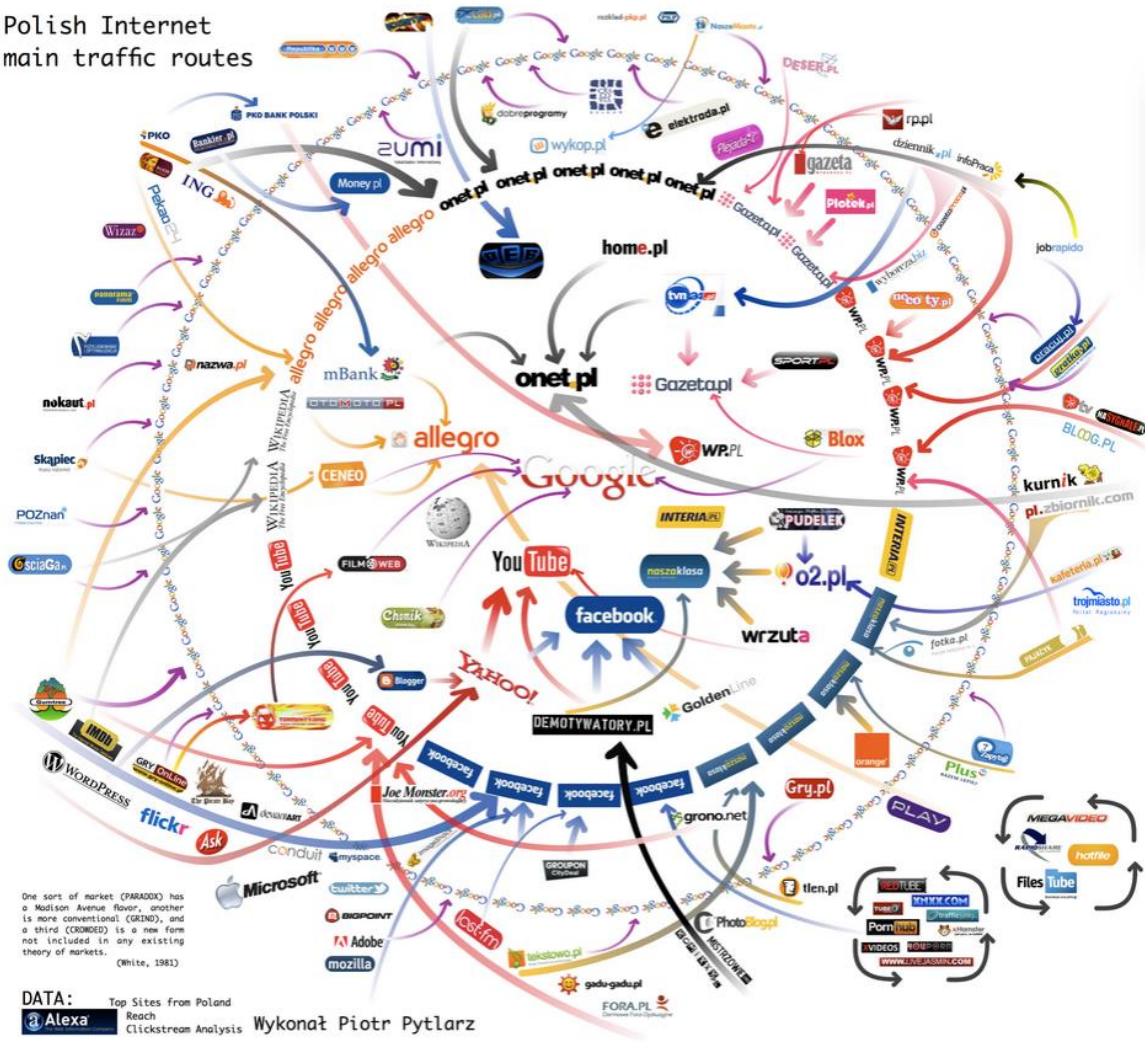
Polish Internet
main traffic routes

PKO BANK POLSKI
PKO
Bankier.pl
ING
Pekao
Wizaz
Republika
zumi
Money.pl
dobreprogramy
elektroda.pl
wykop.pl
rozklad-pkp.pl
NaszeMiasto
DESER.pl
Plejada
rp.pl
gazeta
dziennik.pl
infoPraca
Pudelek
Plotek.pl
jobrapido
onet.pl onet.pl onet.pl onet.pl onet.pl
allegro allegro allegro allegro allegro
Gazeta.pl Gazeta.pl Gazeta.pl
home.pl
tvn24.pl
wybory.biz
noco ty.pl
pracuj.pl
gratka.pl
WP.PL WP.PL WP.PL WP.PL
SPORT.PL
onet.pl
Gazeta.pl
panorama firm
nazwa.pl
nokaut.pl
mBank
OTOMOTO.PL
WIKIPEDIA The Free Encyclopedia
WIKIPEDIA The Free Encyclopedia
WIKIPEDIA The Free Encyclopedia
allegro
CENEO
Google
WP.PL
Blox
tv
NaSygnale
BLOOG.PL
kurnik
pl.zbiornik.com
Skąpiec
POZnan
ściaGa.pl
YouTube
YouTube
YouTube
YouTube
YouTube
FILMWEB
WIKIPEDIA
Chomik
INTERIA.PL
PUDELEK
o2.pl
INTERIA.PL
naszaklasa
kafeteria.pl
trojmiasto.pl
YouTube
facebook
wrzuta
naszaklasa
fotka.pl
Gumtree
IMDb
Blogger
YAHOO!
GoldenLine
DEMOTYWATORY.PL
naszaklasa
naszaklasa
naszaklasa
naszaklasa
naszaklasa
WORDPRESS
GRY OnLine
The Pirate Bay
Joe Monster.org
facebook facebook facebook facebook facebook
orange
Plus
Zapytaj
flickr
deviantART
Ask
grono.net
Gry.pl
PLAY
MEGAVIDEO
RAPIDSHARE
hotfile
Files Tube
conduit
myspace
GROUPON CityDeal
tlen.pl
Microsoft
twitter
BIGPOINT
last.fm
MISTRZOWIE.ORG
PhotoBlog.pl
REDTUBE
TUBE8
XHAMSTER
Pornhub
XVIDEOS
YOUPORN
xHamster
www.LIVEJASMIN.COM
Adobe
mozilla
tekstowo.pl
gadu-gadu.pl
FORA.PL

One sort of market (PARADOX) has a Madison Avenue flavor, another is more conventional (GRIND), and a third (CROWDED) is a new form not included in any existing theory of markets.
(White, 1981)

DATA:
Alexa
Top Sites from Poland
Reach
Clickstream Analysis
Wykonał Piotr Pytlarz